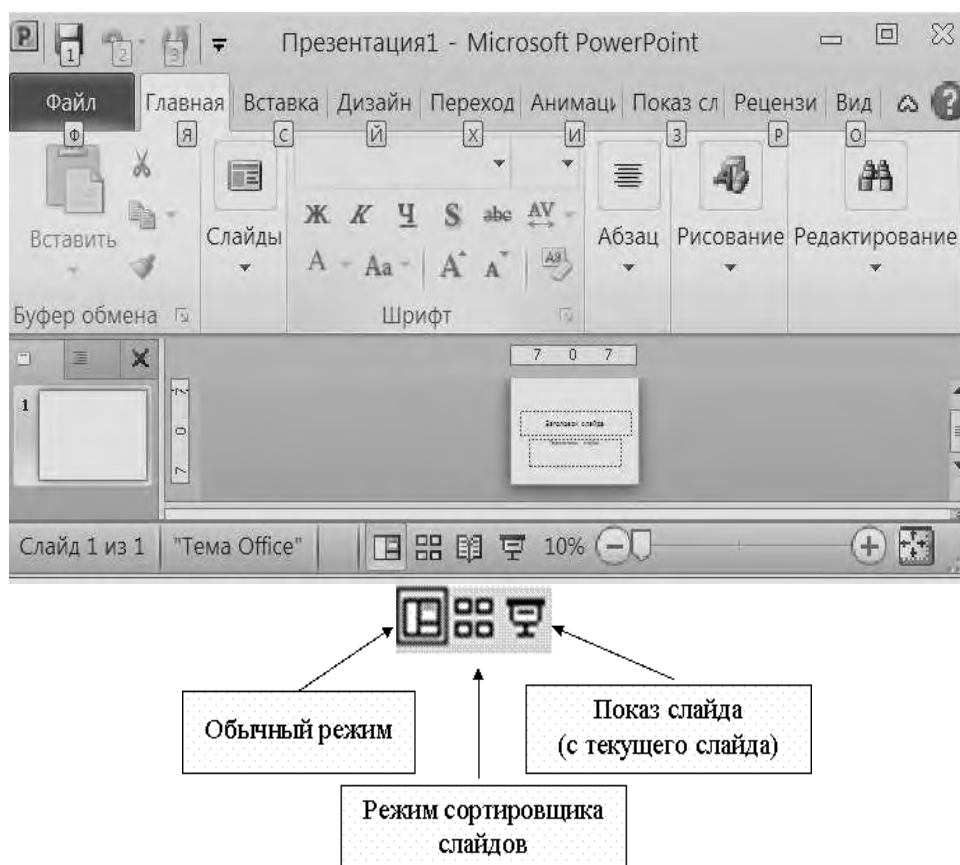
1 2 3 Презентация1 - Microsoft PowerPoint

Файл Ф | Главная Я | Вставка С | Дизайн Й | Переход Х | Анимаци И | Показ сл З | Рецензи Р | Вид О

Вставить

Слайды

Ж К Ч S abc AV

A Aa A A

Абзац

Рисование

Редактирование

Буфер обмена

Шрифт

1

7 0 7

7 0 7

Заголовок слайда

Подзаголовок слайда

Слайд 1 из 1 | "Тема Office" | 10%

Обычный режим

Режим сортировщика слайдов

Показ слайда (с текущего слайда)